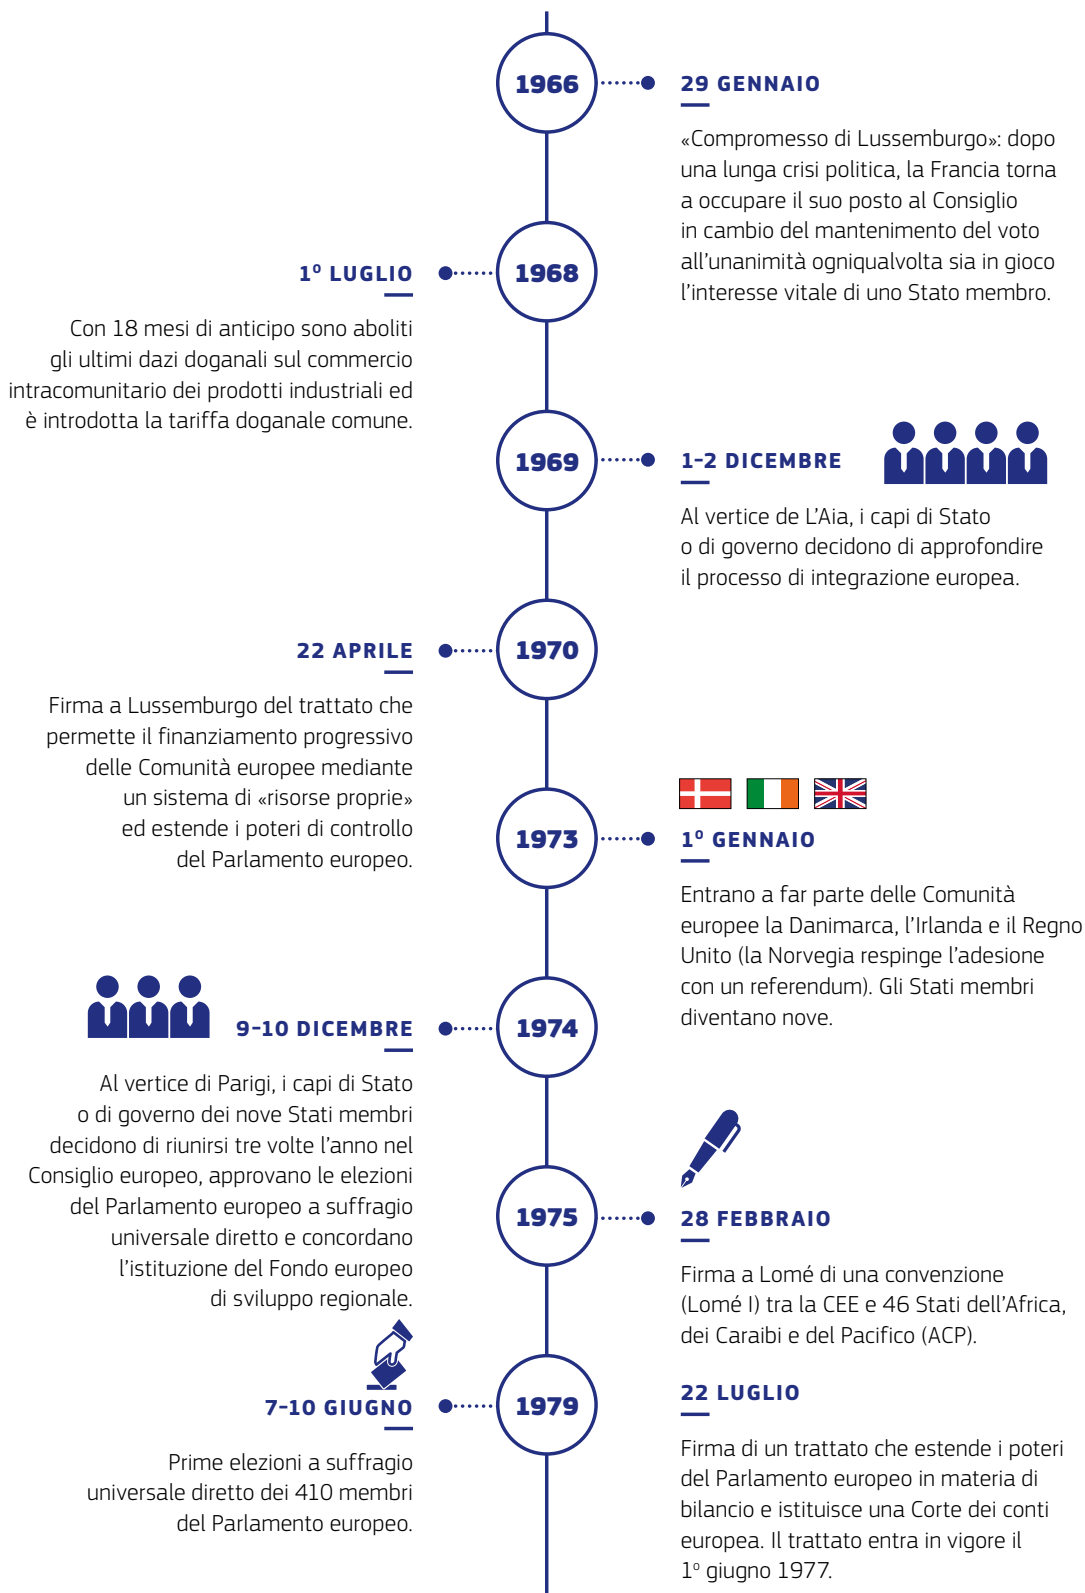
1966

29 GENNAIO

«Compromesso di Lussemburgo»: dopo una lunga crisi politica, la Francia torna a occupare il suo posto al Consiglio in cambio del mantenimento del voto all'unanimità ogniqualvolta sia in gioco l'interesse vitale di uno Stato membro.

1968

1º LUGLIO

Con 18 mesi di anticipo sono aboliti gli ultimi dazi doganali sul commercio intracomunitario dei prodotti industriali ed è introdotta la tariffa doganale comune.

1969

1-2 DICEMBRE

Al vertice de L'Aia, i capi di Stato o di governo decidono di approfondire il processo di integrazione europea.

1970

22 APRILE

Firma a Lussemburgo del trattato che permette il finanziamento progressivo delle Comunità europee mediante un sistema di «risorse proprie» ed estende i poteri di controllo del Parlamento europeo.

1973

1º GENNAIO

Entrano a far parte delle Comunità europee la Danimarca, l'Irlanda e il Regno Unito (la Norvegia respinge l'adesione con un referendum). Gli Stati membri diventano nove.

1974

9-10 DICEMBRE

Al vertice di Parigi, i capi di Stato o di governo dei nove Stati membri decidono di riunirsi tre volte l'anno nel Consiglio europeo, approvano le elezioni del Parlamento europeo a suffragio universale diretto e concordano l'istituzione del Fondo europeo di sviluppo regionale.

1975

28 FEBBRAIO

Firma a Lomé di una convenzione (Lomé I) tra la CEE e 46 Stati dell'Africa, dei Caraibi e del Pacifico (ACP).

22 LUGLIO

Firma di un trattato che estende i poteri del Parlamento europeo in materia di bilancio e istituisce una Corte dei conti europea. Il trattato entra in vigore il 1º giugno 1977.

1979

7-10 GIUGNO

Prime elezioni a suffragio universale diretto dei 410 membri del Parlamento europeo.